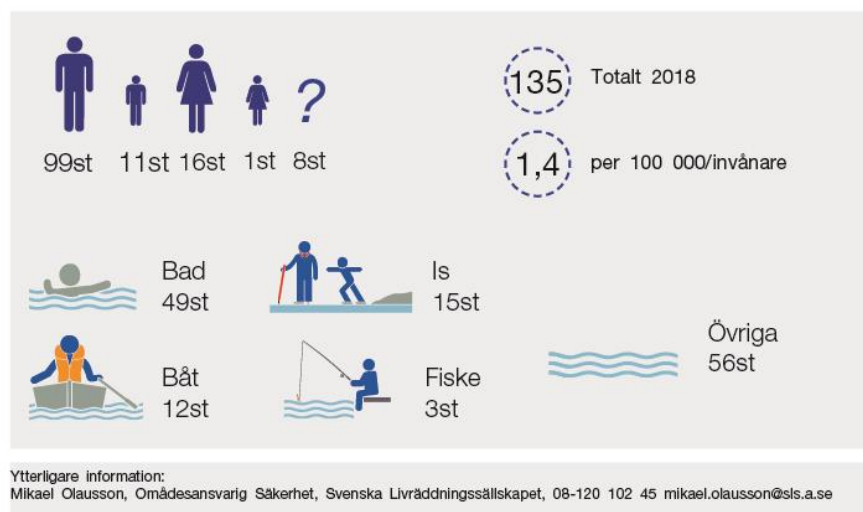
?

99st 11st 16st 1st 8st

135 Totalt 2018

1,4 per 100 000/invånare

Bad
49st

Is
15st

Båt
12st

Fiske
3st

Övriga
56st

Ytterligare information:
Mikael Olausson, Omådesansvarig Säkerhet, Svenska Livräddningssällskapet, 08-120 102 45 mikael.olausson@sls.a.se